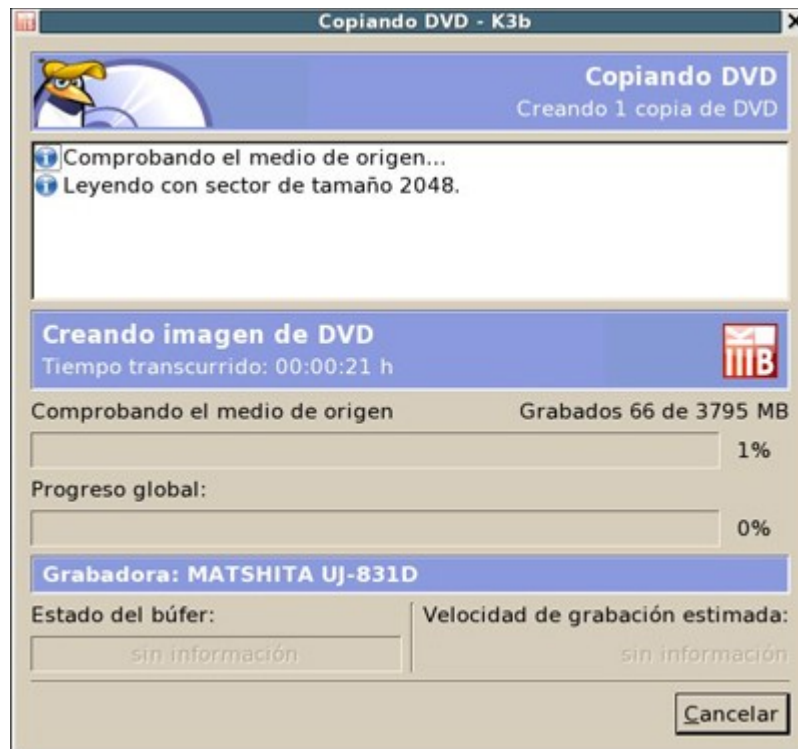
Copiando DVD - K3b

Copiando DVD
Creando 1 copia de DVD

Comprobando el medio de origen...
Leyendo con sector de tamaño 2048.

Creando imagen de DVD
Tiempo transcurrido: 00:00:21 h

Comprobando el medio de origen
Grabados 66 de 3795 MB
1%

Progreso global:
0%

Grabadora: MATSHITA UJ-831D

Estado del búfer:
sin información

Velocidad de grabación estimada:
sin información

Cancelar